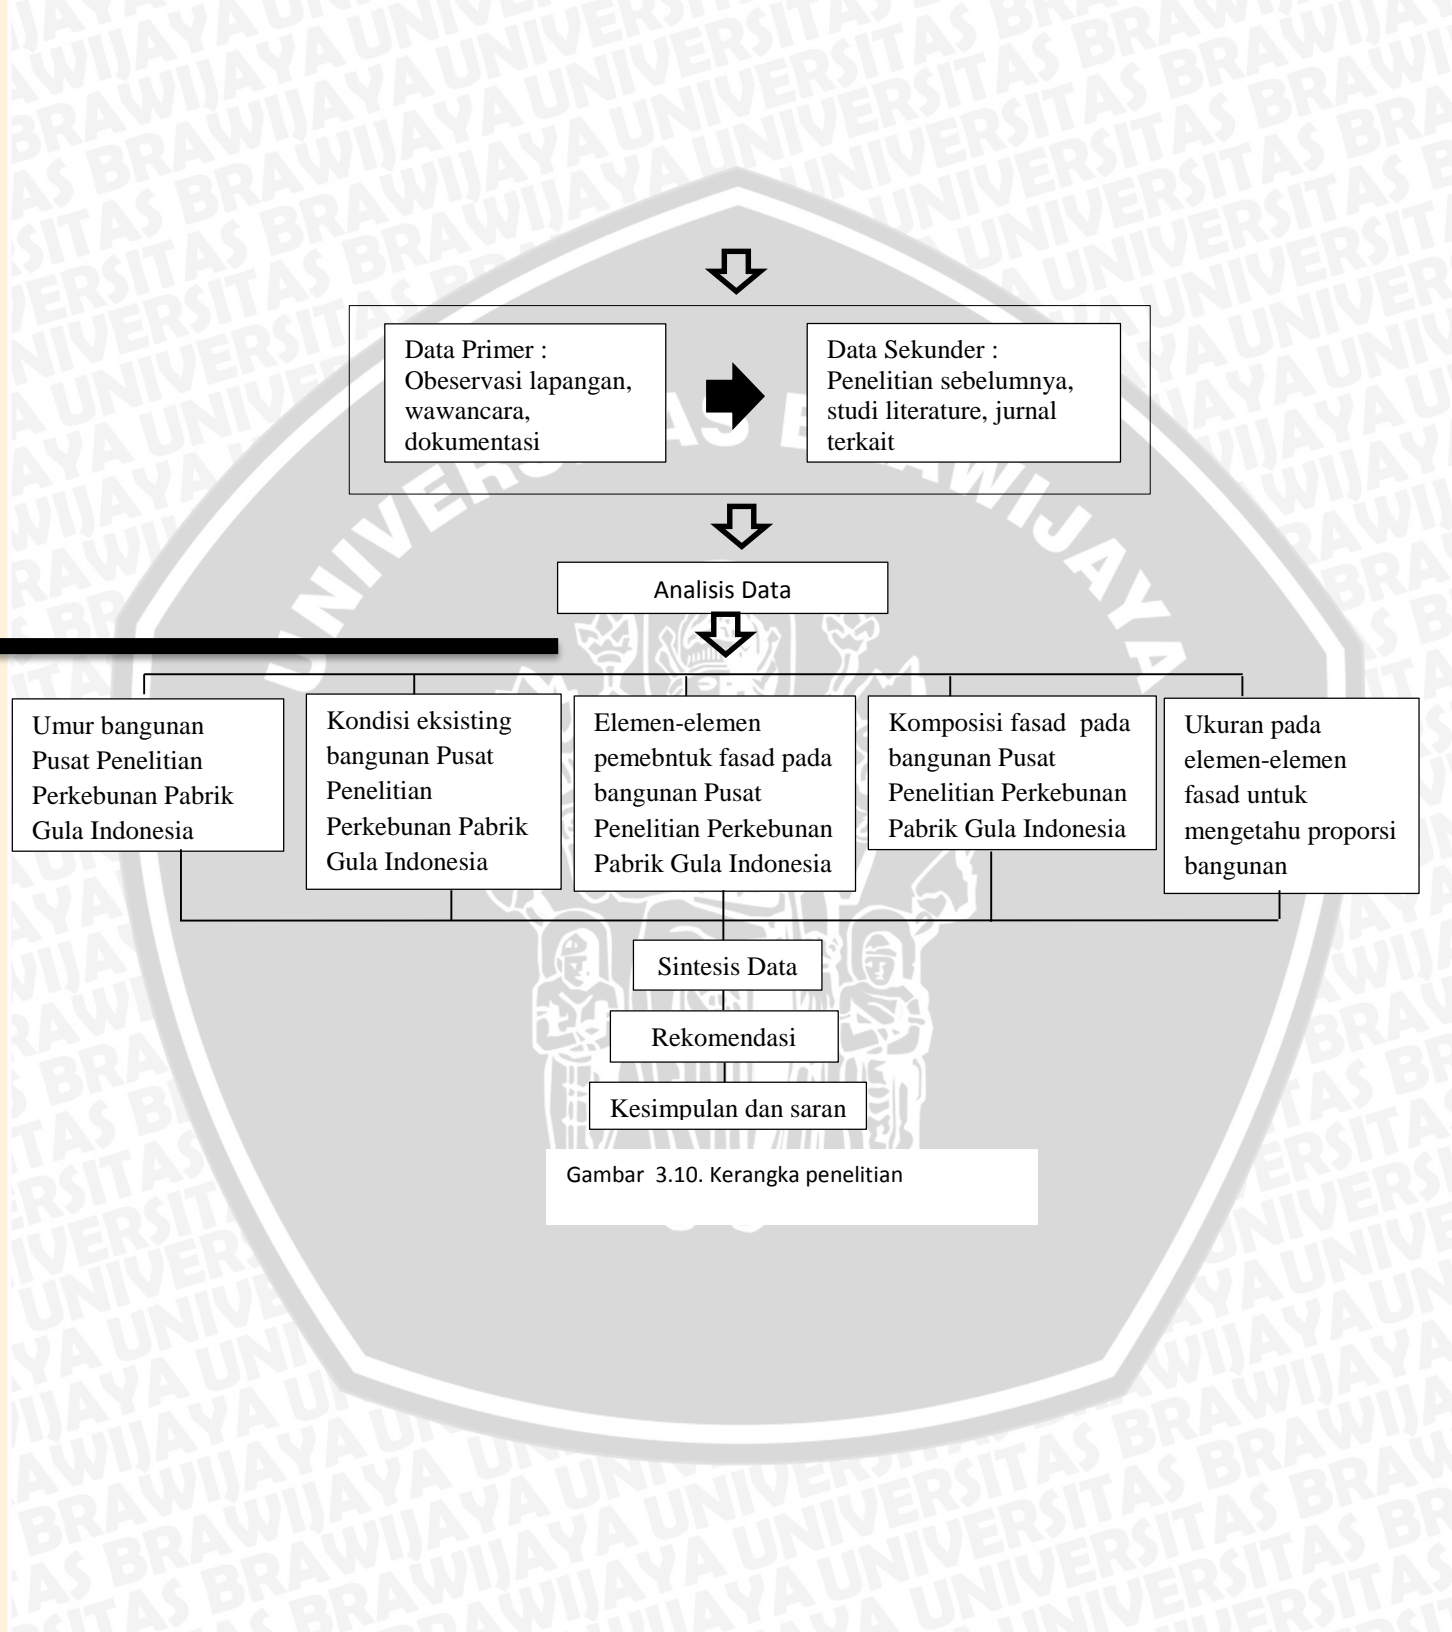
Data Primer : Obeservasi lapangan, wawancara, dokumentasi

Data Sekunder : Penelitian sebelumnya, studi literature, jurnal terkait

Analisis Data

Umur bangunan Pusat Penelitian Perkebunan Pabrik Gula Indonesia

Kondisi eksisting bangunan Pusat Penelitian Perkebunan Pabrik Gula Indonesia

Elemen-elemen pemebntuk fasad pada bangunan Pusat Penelitian Perkebunan Pabrik Gula Indonesia

Komposisi fasad pada bangunan Pusat Penelitian Perkebunan Pabrik Gula Indonesia

Ukuran pada elemen-elemen fasad untuk mengetahu proporsi bangunan

Sintesis Data

Rekomendasi

Kesimpulan dan saran

Gambar 3.10. Kerangka penelitian